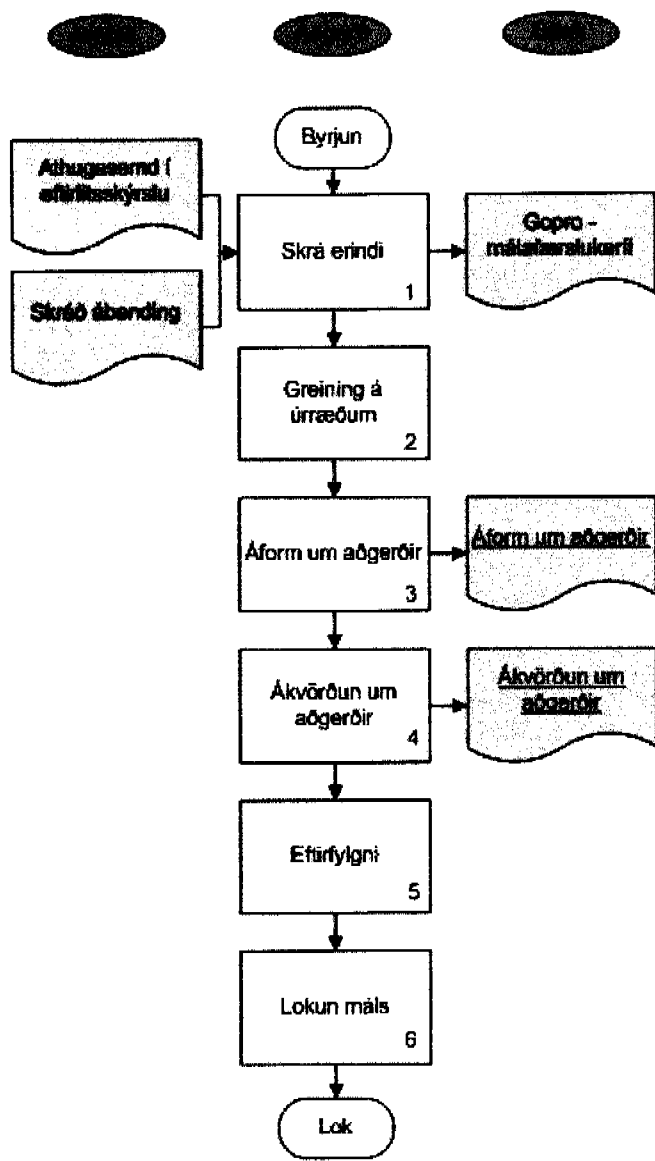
Byrjun

Athugasemd í eftirlitsskýrslu

Skráð ábending

Skrá erindi
1

Gopro - málaskrárkerfi

Greining á úrræðum
2

Áform um aðgerðir
3

Áform um aðgerðir

Ákvörðun um aðgerðir
4

Ákvörðun um aðgerðir

Eftirfylgni
5

Lokun máls
6

Lok